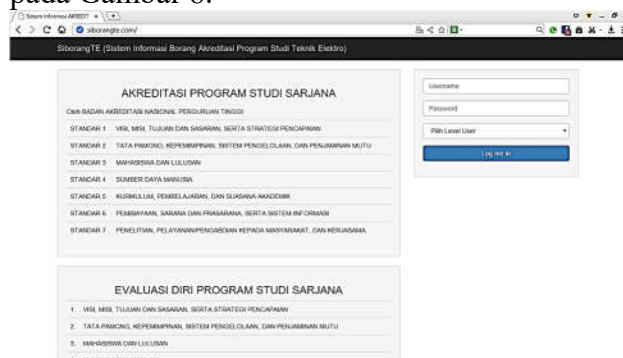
pada Gambar 6.

Sistem Informasi AKREDIT ×

siborangte.com/

SiborangTE (Sistem Informasi Borang Akreditasi Program Studi Teknik Elektro)

AKREDITASI PROGRAM STUDI SARJANA

Oleh BADAN AKREDITASI NASIONAL PERGURUAN TINGGI

STANDAR 1 VISI, MISI, TUJUAN DAN SASARAN, SERTA STRATEGI PENCAPAIAN

STANDAR 2 TATA PAMONG, KEPEMIMPINAN, SISTEM PENGELOLAAN, DAN PENJAMINAN MUTU

STANDAR 3 MAHASISWA DAN LULUSAN

STANDAR 4 SUMBER DAYA MANUSIA

STANDAR 5 KURIKULUM, PEMBELAJARAN, DAN SUASANA AKADEMIK

STANDAR 6 PEMBIAYAAN, SARANA DAN PRASARANA, SERTA SISTEM INFORMASI

STANDAR 7 PENELITIAN, PELAYANAN/PENGABDIAN KEPADA MASYARAKAT, DAN KERJASAMA

Username

Password

Pilih Level User

Log me in

EVALUASI DIRI PROGRAM STUDI SARJANA

1. VISI, MISI, TUJUAN DAN SASARAN, SERTA STRATEGI PENCAPAIAN

2. TATA PAMONG, KEPEMIMPINAN, SISTEM PENGELOLAAN, DAN PENJAMINAN MUTU

3. MAHASISWA DAN LULUSAN